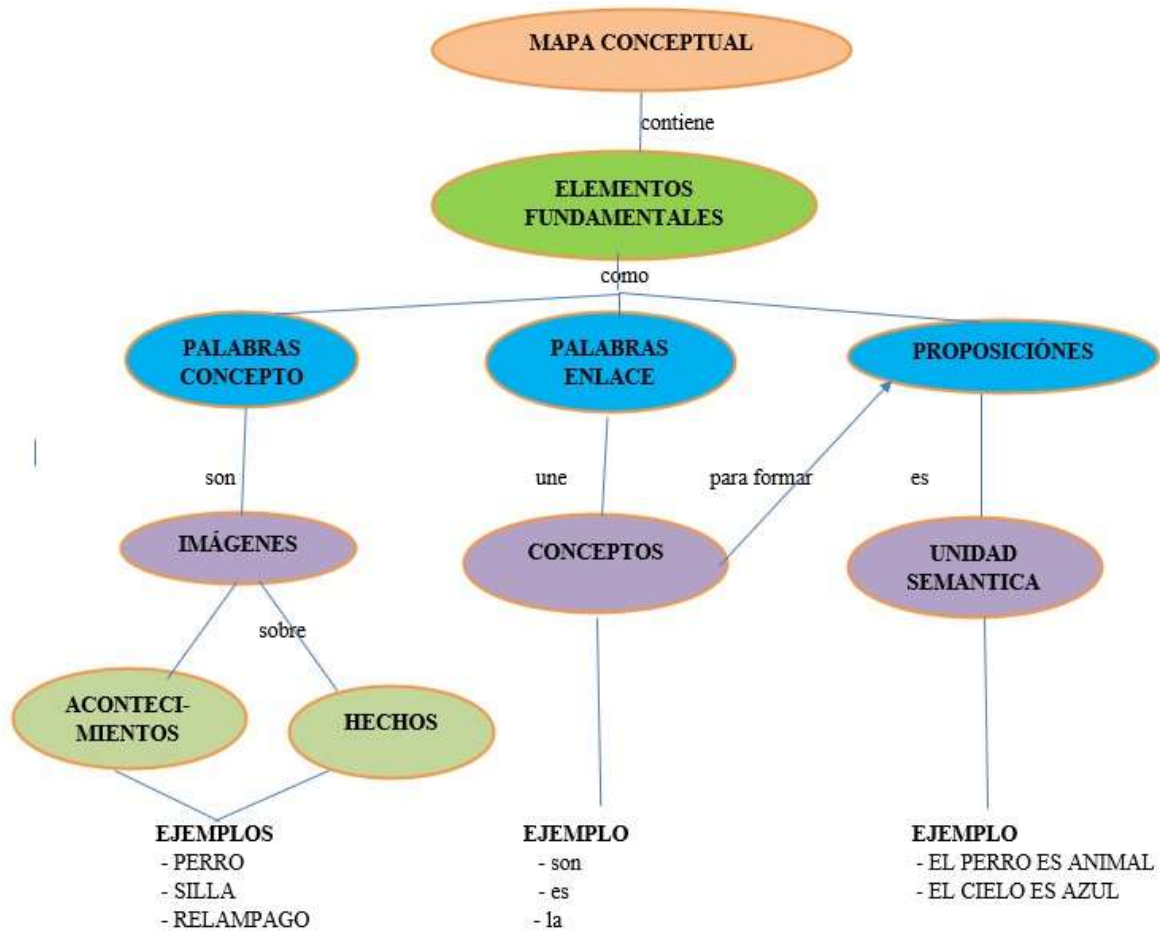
MAPA CONCEPTUAL

contiene

ELEMENTOS FUNDAMENTALES

como

PALABRAS CONCEPTO

PALABRAS ENLACE

PROPOSICIÓNES

son

une

para formar

es

IMÁGENES

CONCEPTOS

UNIDAD SEMANTICA

sobre

ACONTECIMIENTOS

HECHOS

EJEMPLOS
- PERRO
- SILLA
- RELAMPAGO

EJEMPLO
- son
- es
- la

EJEMPLO
- EL PERRO ES ANIMAL
- EL CIELO ES AZUL